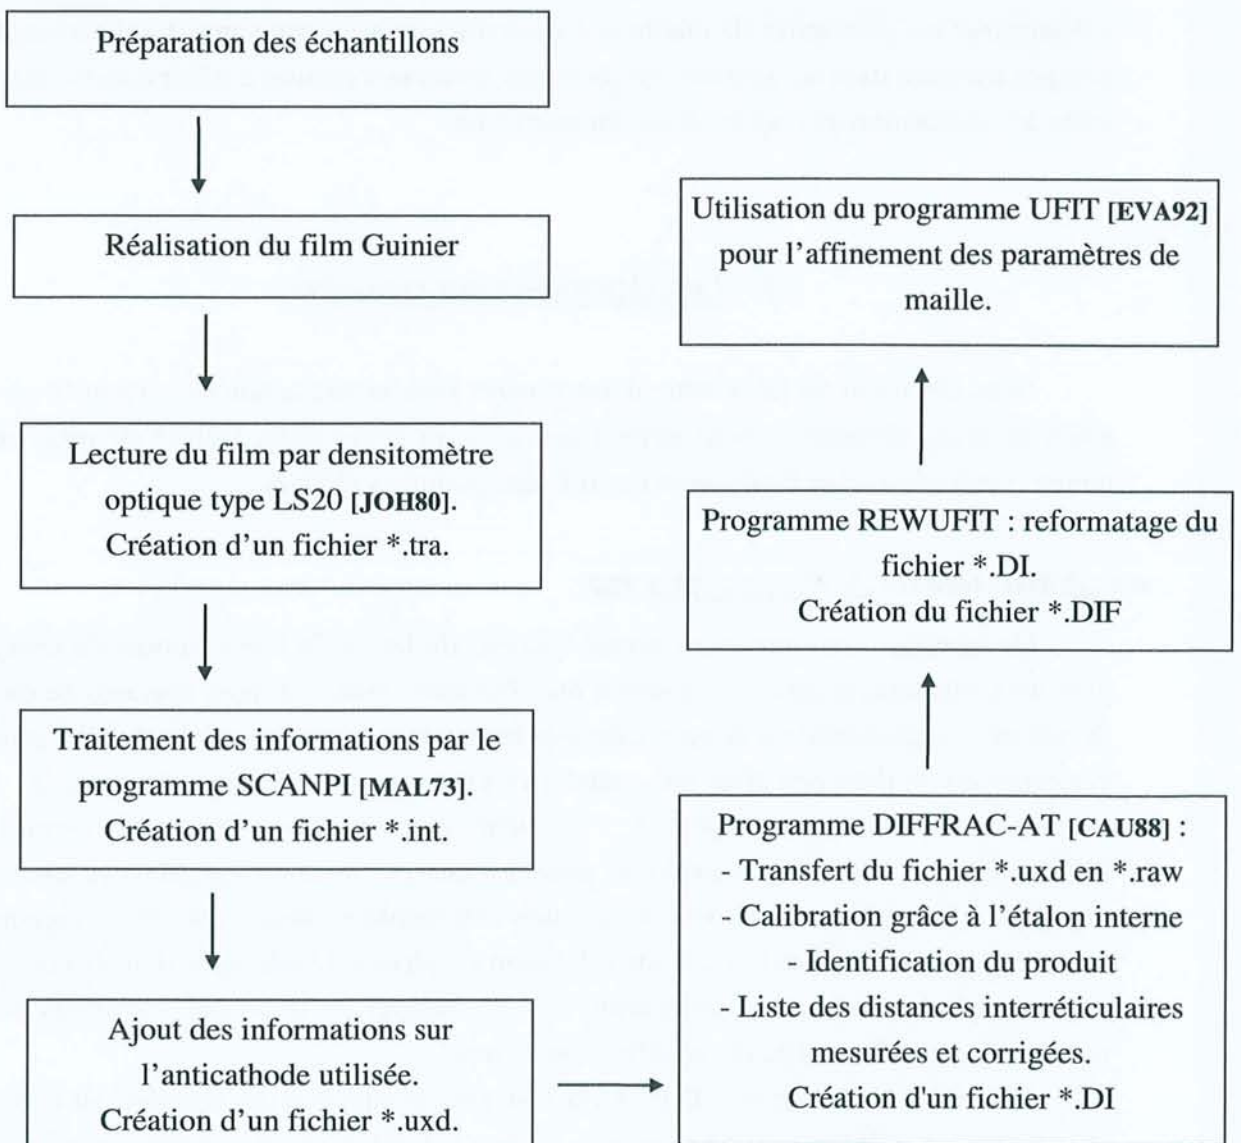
Préparation des échantillons

Réalisation du film Guinier

Lecture du film par densitomètre optique type LS20 [JOH80]. Création d'un fichier *.tra.

Traitement des informations par le programme SCANPI [MAL73]. Création d'un fichier *.int.

Ajout des informations sur l'anticathode utilisée. Création d'un fichier *.uxd.

Programme DIFFRAC-AT [CAU88] :
- Transfert du fichier *.uxd en *.raw
- Calibration grâce à l'étalon interne
- Identification du produit
- Liste des distances interréticulaires mesurées et corrigées.
Création d'un fichier *.DI

Programme REWUFIT : reformatage du fichier *.DI.
Création du fichier *.DIF

Utilisation du programme UFIT [EVA92] pour l'affinement des paramètres de maille.